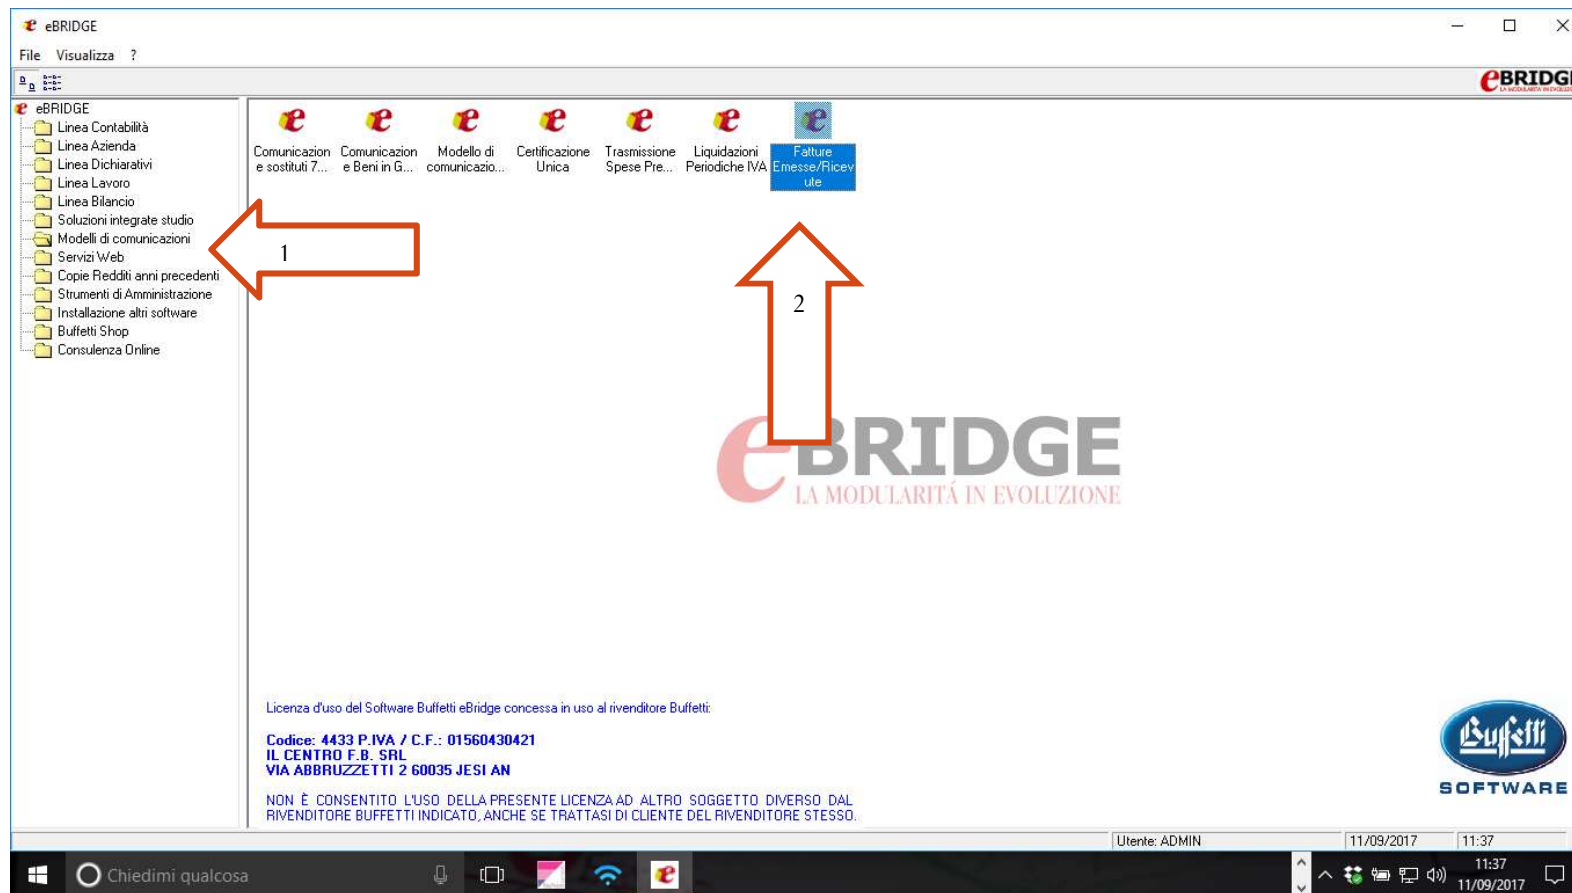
eBRIDGE

File Visualizza ?

eBRIDGE

eBRIDGE
Linea Contabilità
Linea Azienda
Linea Dichiarativi
Linea Lavoro
Linea Bilancio
Soluzioni integrate studio
Modelli di comunicazioni
Servizi Web
Copie Redditi anni precedenti
Strumenti di Amministrazione
Installazione altri software
Buffetti Shop
Consulenza Online

Comunicazione sostituti 7...
Comunicazione e Beni in G...
Modello di comunicazio...
Certificazione Unica
Trasmissione Spese Pre...
Liquidazioni Periodiche IVA
Fatture Emesse/Ricevute

1

2

eBRIDGE
LA MODULARITÀ IN EVOLUZIONE

Licenza d'uso del Software Buffetti eBridge concessa in uso al rivenditore Buffetti:

Codice: 4433 P.IVA / C.F.: 01560430421
IL CENTRO F.B. SRL
VIA ABBRUZZETTI 2 60035 JESI AN

NON È CONSENTITO L'USO DELLA PRESENTE LICENZA AD ALTRO SOGGETTO DIVERSO DAL RIVENDITORE BUFFETTI INDICATO, ANCHE SE TRATTASI DI CLIENTE DEL RIVENDITORE STESSO.

Buffetti
SOFTWARE

Utente: ADMIN
11/09/2017
11:37

Chiedimi qualcosa
11:37
11/09/2017